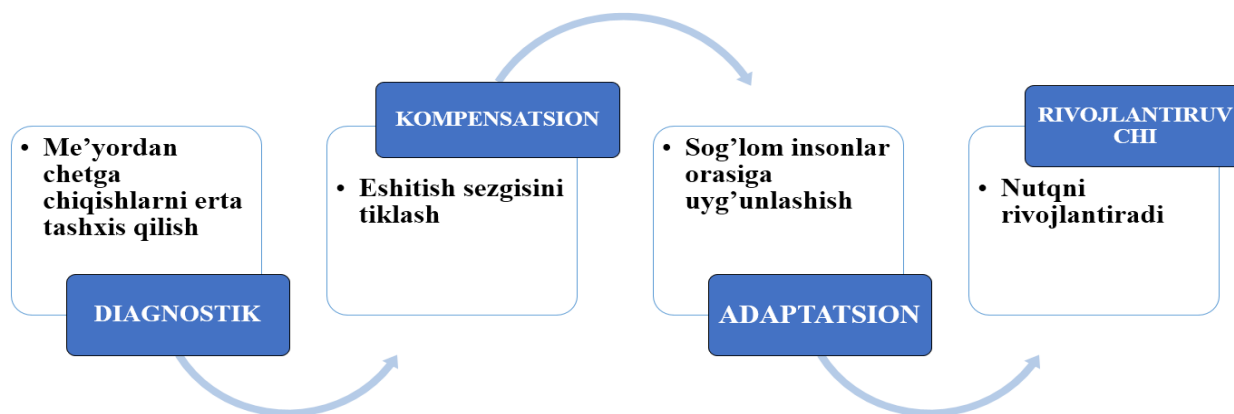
• Me’yordan chetga chiqishlarni erta tashxis qilish

DIAGNOSTIK

KOMPENSATSION

• Eshitish sezgisini tiklash

• Sog’lom insonlar orasiga uyg’unlashish

ADAPTATSION

RIVOJLANTIRUVCHI

• Nutqni rivojlantiradi